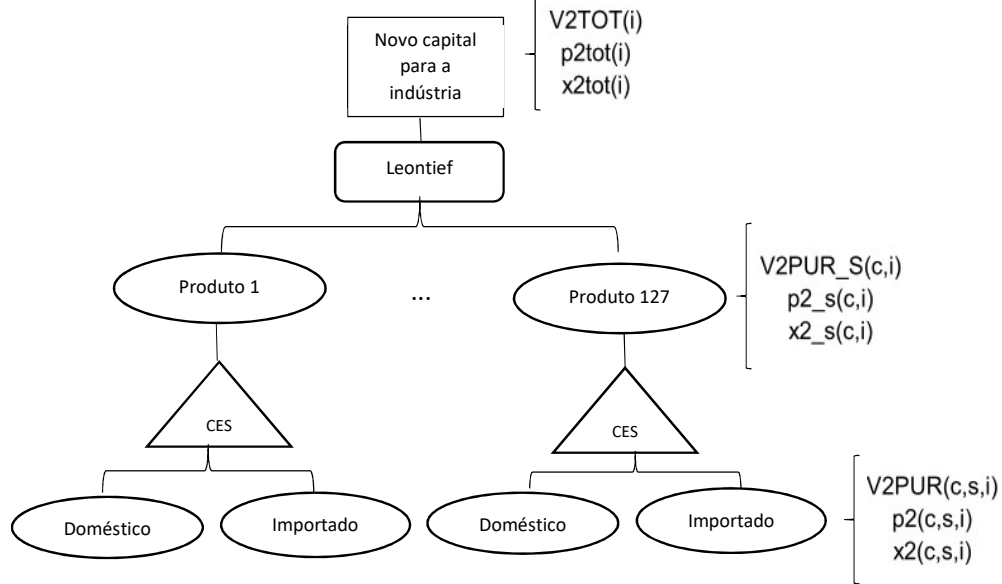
Novo capital para a indústria

V2TOT(i)
p2tot(i)
x2tot(i)

Leontief

Produto 1

...

Produto 127

V2PUR_S(c,i)
p2_s(c,i)
x2_s(c,i)

CES

CES

Doméstico

Importado

Doméstico

Importado

V2PUR(c,s,i)
p2(c,s,i)
x2(c,s,i)